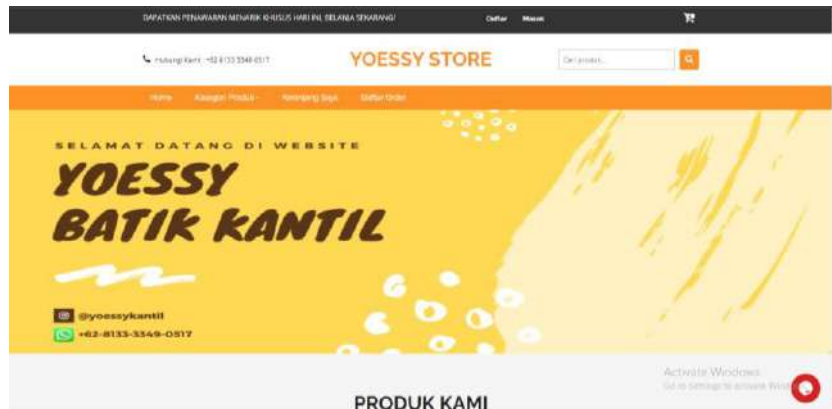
DAPATKAN PENAWARAN MENARIK KHUSUS HARI INI, BELANJA SEKARANG!

Daftar Masuk

Hubungi Kami : +62 8133 3349 0517

YOESSY STORE

Cari produk...

Home Kategori Produk Tentang Saya Daftar Order

SELAMAT DATANG DI WEBSITE

YOESSY BATIK KANTIL

@yoessykantil

+62-8133-3349-0517

Activate Windows
Go to Settings to activate Windows.

PRODUK KAMI